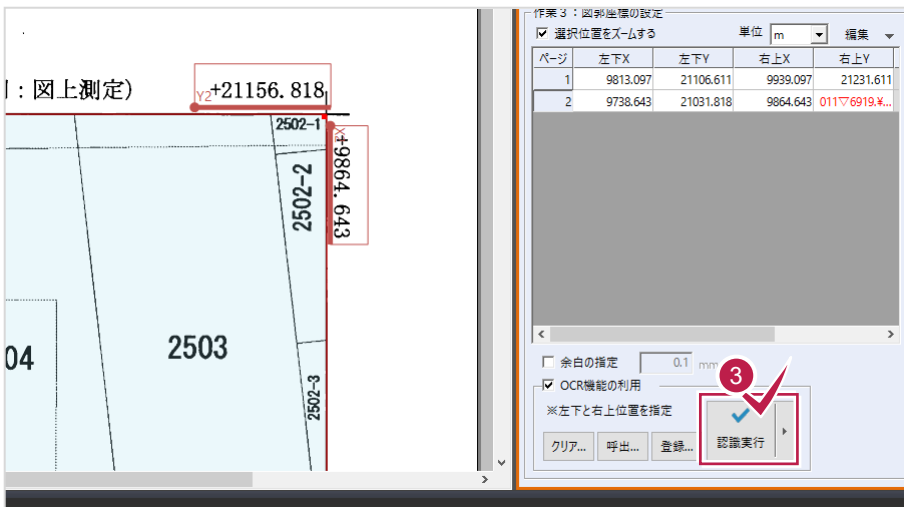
|：図上測定)

Y2 +21156.818

2502-1

X +9864.643

2502-2

04

2503

2502-3

作業３：図郭座標の設定

☑ 選択位置をズームする

単位 m

編集

| ページ | 左下X | 左下Y | 右上X | 右上Y |
|---|---|---|---|---|
| 1 | 9813.097 | 21106.611 | 9939.097 | 21231.611 |
| 2 | 9738.643 | 21031.818 | 9864.643 | 011▽6919.¥... |

☐ 余白の指定 0.1 mm

☑ OCR機能の利用

※左下と右上位置を指定

クリア...

呼出...

登録...

3

認識実行